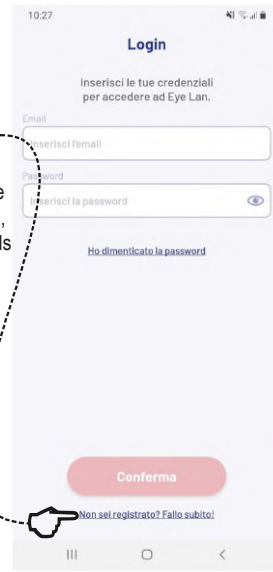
10:27

Login

Inserisci le tue credenziali per accedere ad Eye Lan.

Email

Inserisci l'email

Password

Inserisci la password

Ho dimenticato la password

Conferma

Non sei registrato? Fallo subito!

e

,

ls